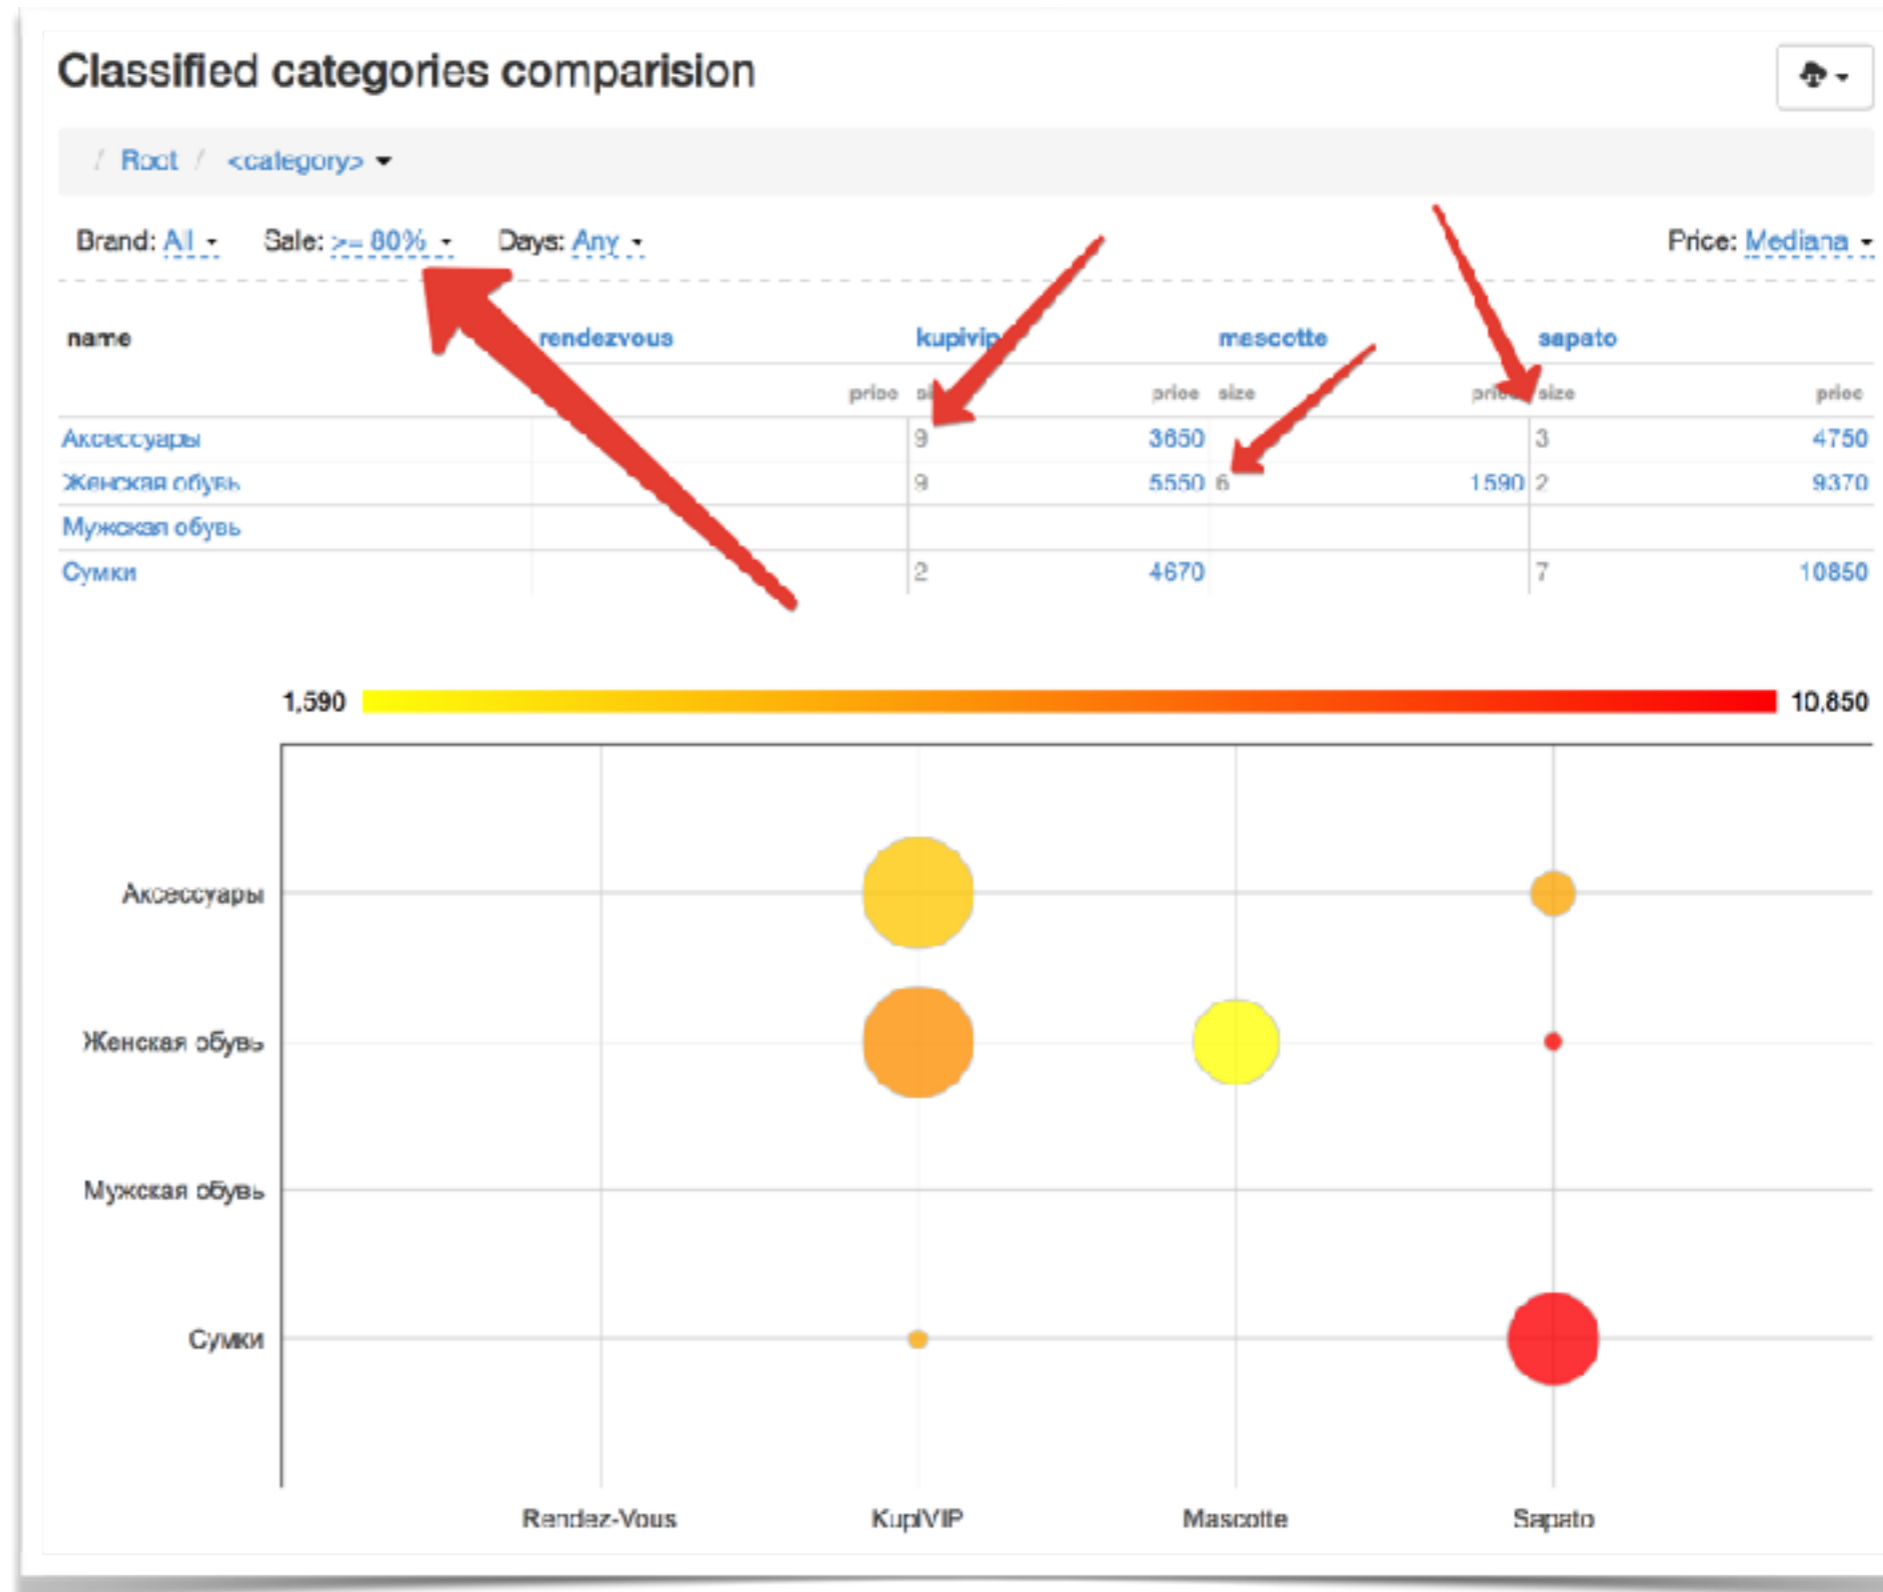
Classified categories comparision

/ Root / <category>

Brand: All Sale: >= 80% Days: Any Price: Mediana

| name | rendezvous | | kupivip | | mescotte | | sapato | |
|---|---|---|---|---|---|---|---|---|
| | | price | si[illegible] | price | size | pri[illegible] | size | price |
| Аксессуары | | | 9 | 3650 | | | 3 | 4750 |
| Женская обувь | | | 9 | 5550 | 6 | 1590 | 2 | 9370 |
| Мужская обувь | | | | | | | | |
| Сумки | | | 2 | 4670 | | | 7 | 10850 |

1,590 10,850

Аксессуары
Женская обувь
Мужская обувь
Сумки

Rendez-Vous KupiVIP Mascotte Sapato